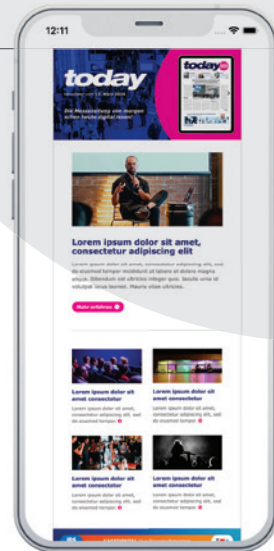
12:11

today

Newsletter vom 17. März 2024

Die Messezeitung von morgen schon heute digital lesen!

today

Lorem ipsum dolor sit amet, consectetur adipiscing elit

Lorem ipsum dolor sit amet, consectetur adipiscing elit, sed do eiusmod tempor incididunt ut labore et dolore magna aliqua. Bibendum est ultricies integer quis. Iaculis urna id volutpat lacus laoreet. Mauris vitae ultricies.

Mehr erfahren

Lorem ipsum dolor sit amet consectetur

Lorem ipsum dolor sit amet, consectetur adipiscing elit, sed do eiusmod tempor

Lorem ipsum dolor sit amet consectetur

Lorem ipsum dolor sit amet, consectetur adipiscing elit, sed do eiusmod tempor

Lorem ipsum dolor sit amet consectetur

Lorem ipsum dolor sit amet, consectetur adipiscing elit, sed do eiusmod tempor

Lorem ipsum dolor sit amet consectetur

Lorem ipsum dolor sit amet, consectetur adipiscing elit, sed do eiusmod tempor

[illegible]